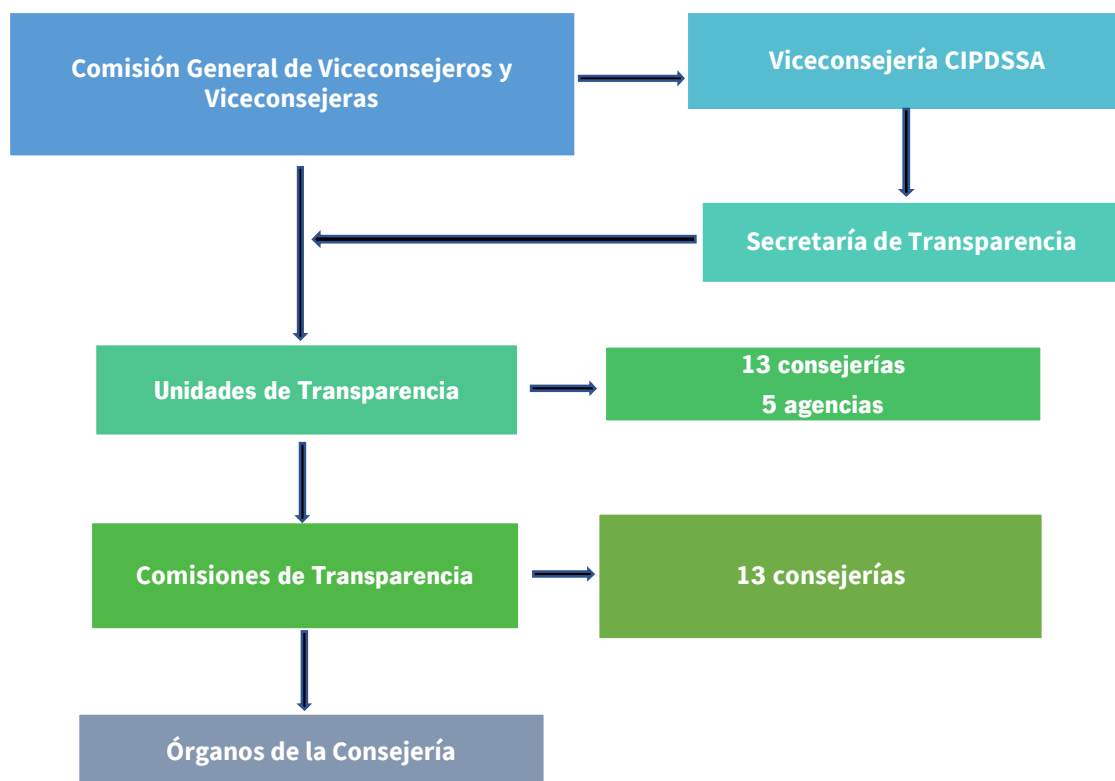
Comisión General de Viceconsejeros y Viceconsejeras

Viceconsejería CIPDSSA

Secretaría de Transparencia

Unidades de Transparencia

13 consejerías
5 agencias

Comisiones de Transparencia

13 consejerías

Órganos de la Consejería